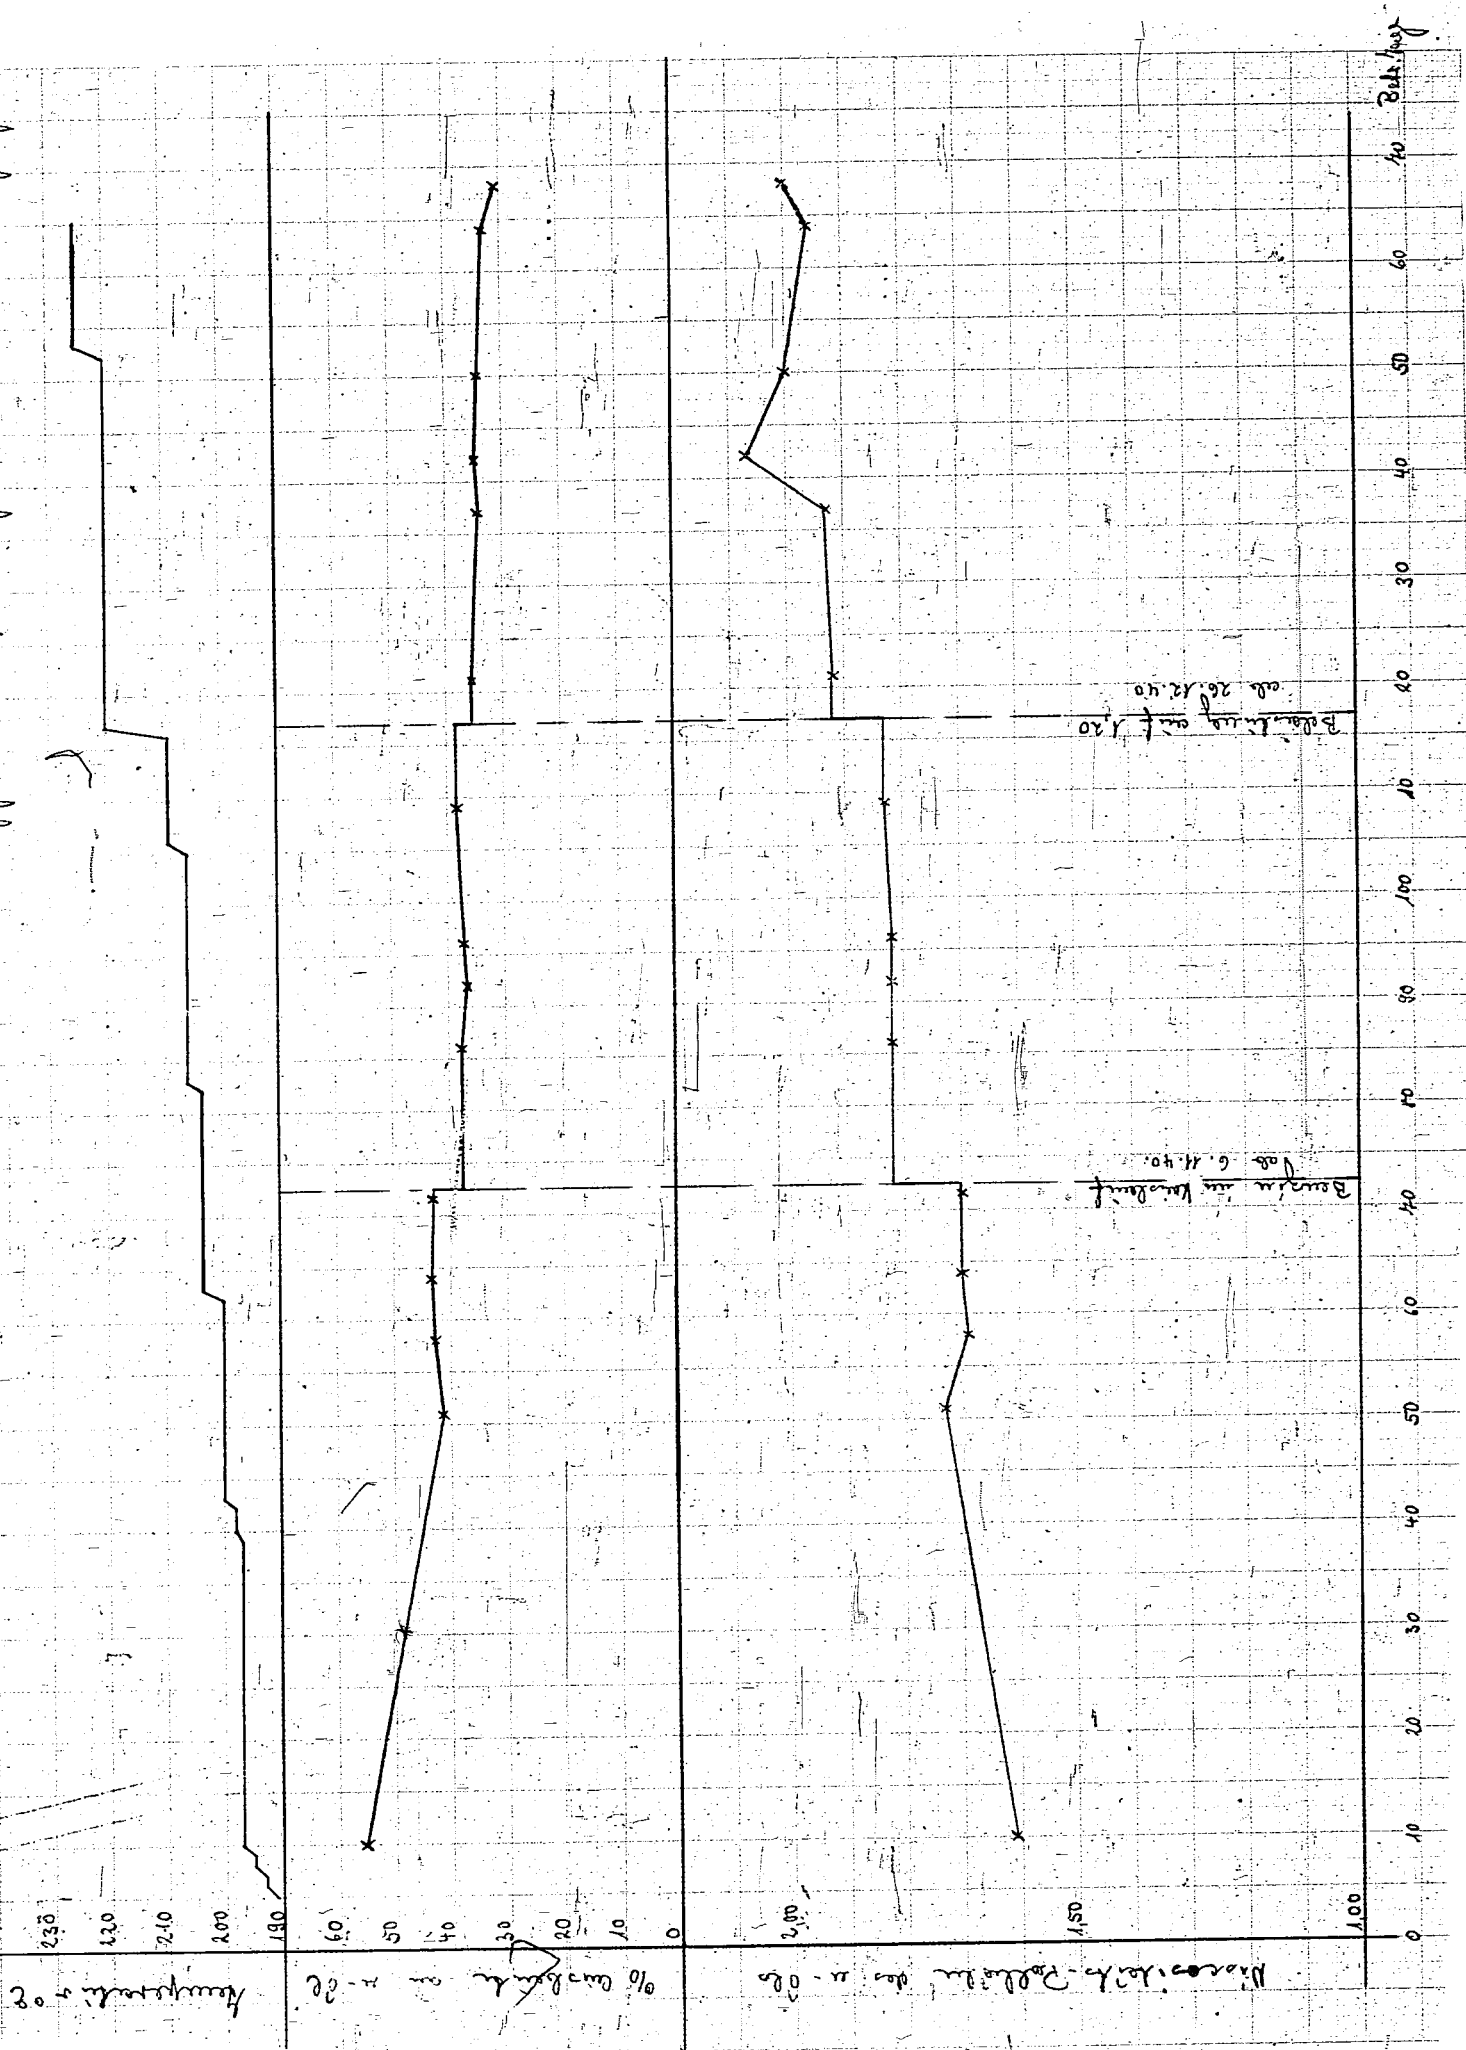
Betr. Tage
10
20
30
40
50
60
70
80
90
100
10
20
30
40
50
60
70
0
1,00
1,50
2,00
0
10
20
30
40
50
60
190
200
210
220
230
Temperatur in °C
% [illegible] in n-SE
Viscosität-Zahl der n-SE
Benzin in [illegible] ab 6.11.40.
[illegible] auf 1,20 ab 26.12.40